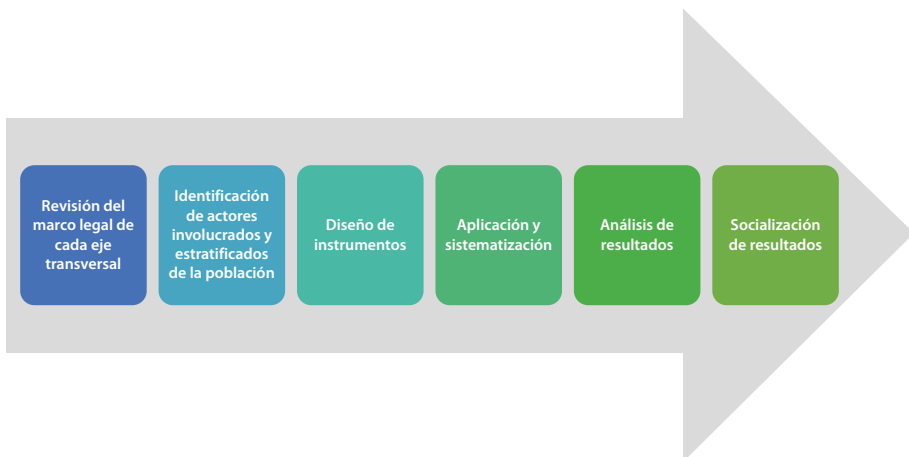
Revisión del marco legal de cada eje transversal

Identificación de actores involucrados y estratificados de la población

Diseño de instrumentos

Aplicación y sistematización

Análisis de resultados

Socialización de resultados